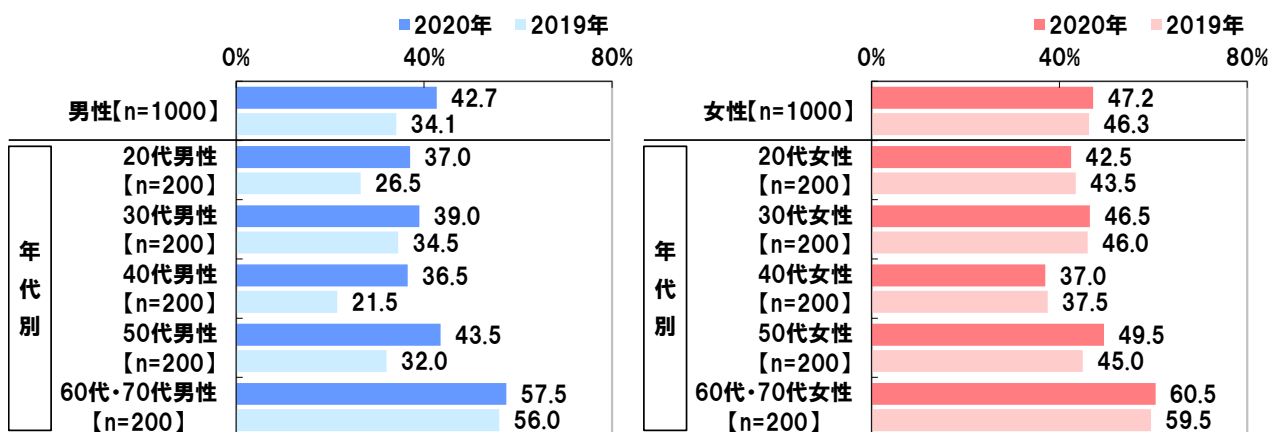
■2020年 ■2019年

0% 40% 80%

男性【n=1000】 42.7 34.1

年代別

20代男性【n=200】 37.0 26.5

30代男性【n=200】 39.0 34.5

40代男性【n=200】 36.5 21.5

50代男性【n=200】 43.5 32.0

60代・70代男性【n=200】 57.5 56.0

■2020年 ■2019年

0% 40% 80%

女性【n=1000】 47.2 46.3

年代別

20代女性【n=200】 42.5 43.5

30代女性【n=200】 46.5 46.0

40代女性【n=200】 37.0 37.5

50代女性【n=200】 49.5 45.0

60代・70代女性【n=200】 60.5 59.5